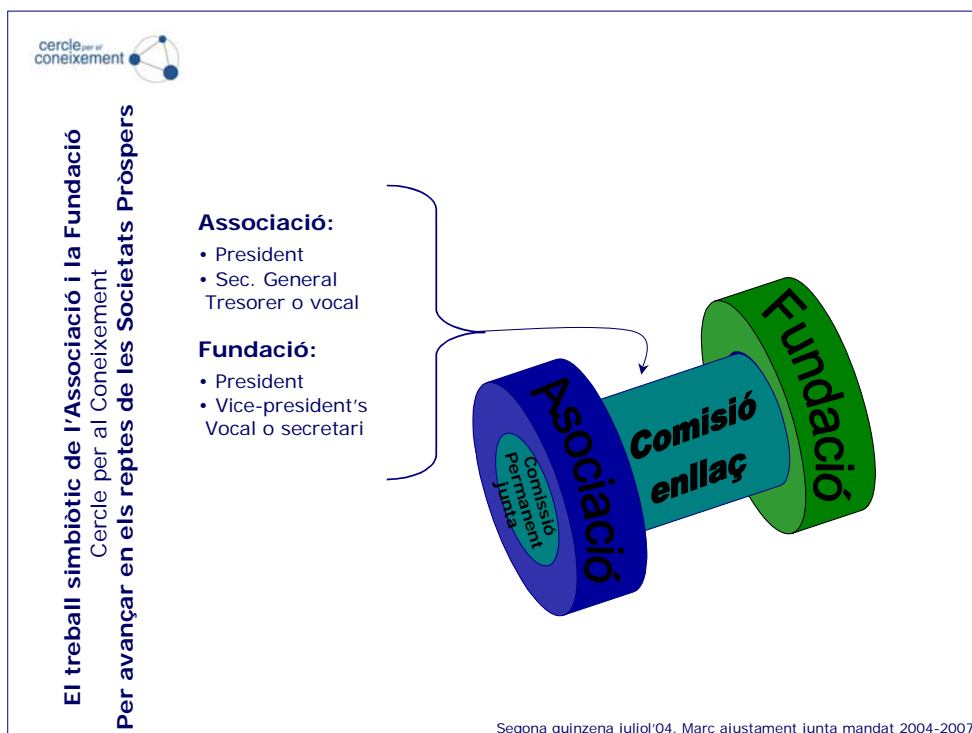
cercle per el coneixement

El treball simbiòtic de l'Associació i la Fundació
Cercle per al Coneixement
Per avançar en els reptes de les Societats Pròspers

Associació:
• President
• Sec. General
Tresorer o vocal

Fundació:
• President
• Vice-president's
Vocal o secretari

Asociació

Comissió Permanent Junta

Comisió enllaç

Fundació

Segona quinzena juliol'04. Marc ajustament junta mandat 2004-2007